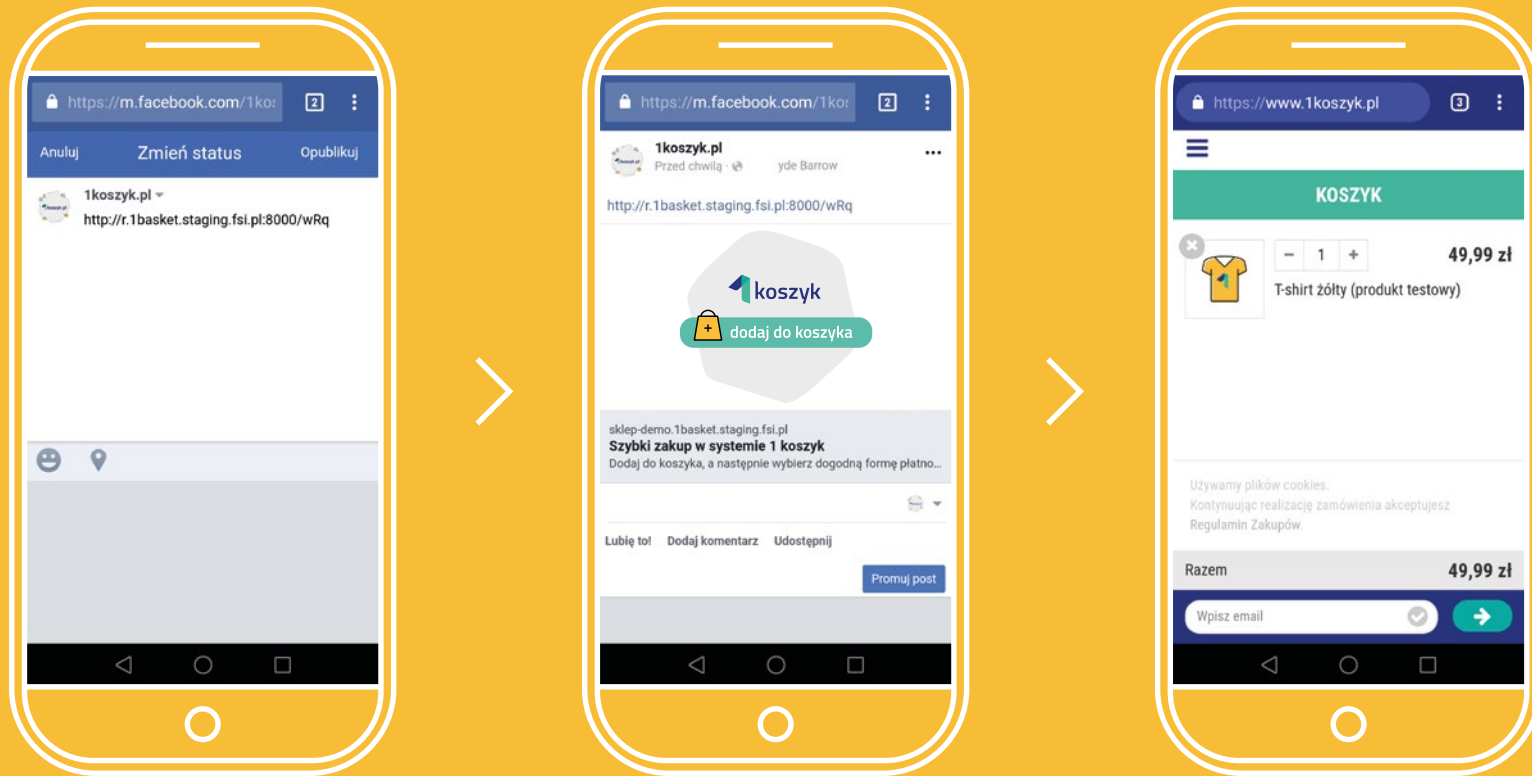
https://m.facebook.com/1ko:

2

Anuluj

Zmień status

Opublikuj

1koszyk.pl

http://r.1basket.staging.fsi.pl:8000/wRq

https://m.facebook.com/1ko:

2

1koszyk.pl

Przed chwilą ·

yde Barrow

http://r.1basket.staging.fsi.pl:8000/wRq

koszyk

dodaj do koszyka

sklep-demo.1basket.staging.fsi.pl

Szybki zakup w systemie 1 koszyk

Dodaj do koszyka, a następnie wybierz dogodną formę płatno...

Lubię to!

Dodaj komentarz

Udostępnij

Promuj post

https://www.1koszyk.pl

3

KOSZYK

1

49,99 zł

T-shirt żółty (produkt testowy)

Używamy plików cookies.
Kontynuując realizację zamówienia akceptujesz Regulamin Zakupów.

Razem

49,99 zł

Wpisz email